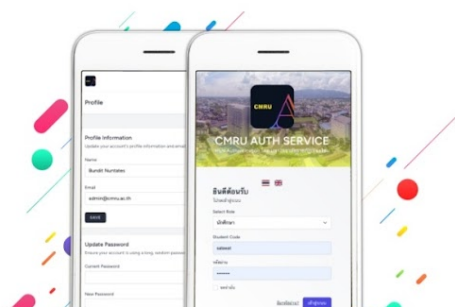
Profile

Profile Information
Update your account's profile information and email

Name
Bundit Nuntates

Email
admin@cmru.ac.th

SAVE

Update Password
Ensure your account is using a long, random password

Current Password

New Password

CMRU

CMRU AUTH SERVICE
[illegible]

ยินดีต้อนรับ
โปรดเข้าสู่ระบบ

Select Role
นักศึกษา

Student Code
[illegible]

รหัสผ่าน
••••••••

จดจำฉันไว้

ลืมรหัสผ่าน? เข้าสู่ระบบ